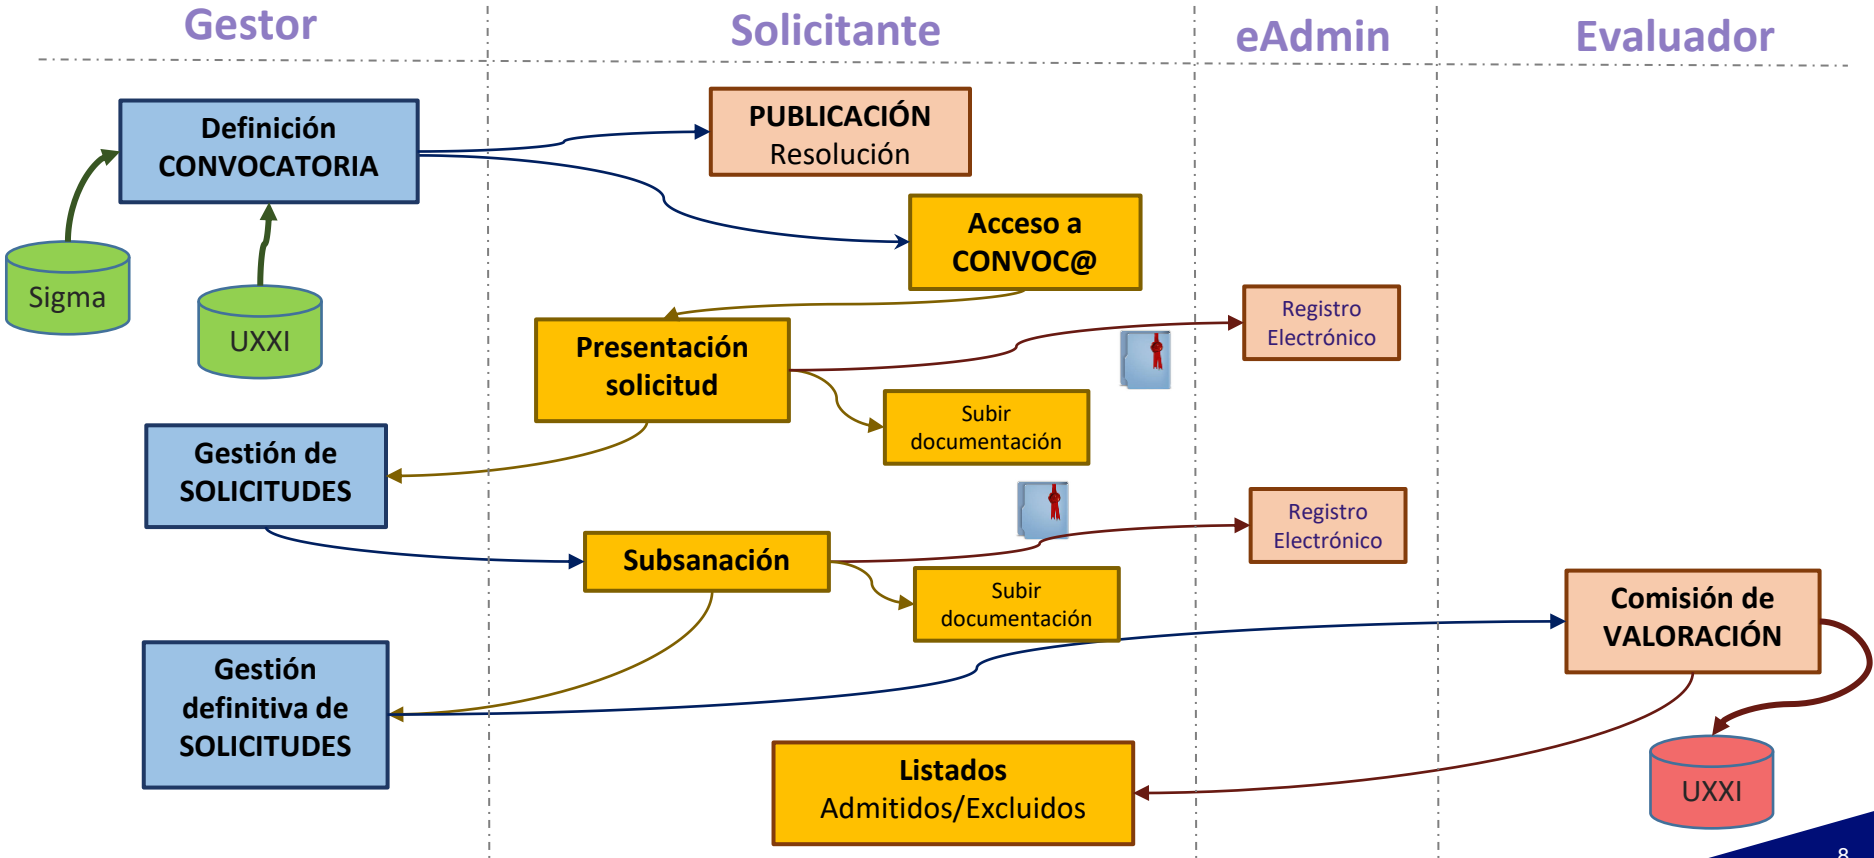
Gestor

Solicitante

eAdmin

Evaluador

Definición CONVOCATORIA

Sigma

UXXI

PUBLICACIÓN Resolución

Acceso a CONVOC@

Presentación solicitud

Registro Electrónico

Subir documentación

Gestión de SOLICITUDES

Registro Electrónico

Subsanación

Subir documentación

Comisión de VALORACIÓN

Gestión definitiva de SOLICITUDES

Listados Admitidos/Excluidos

UXXI

8